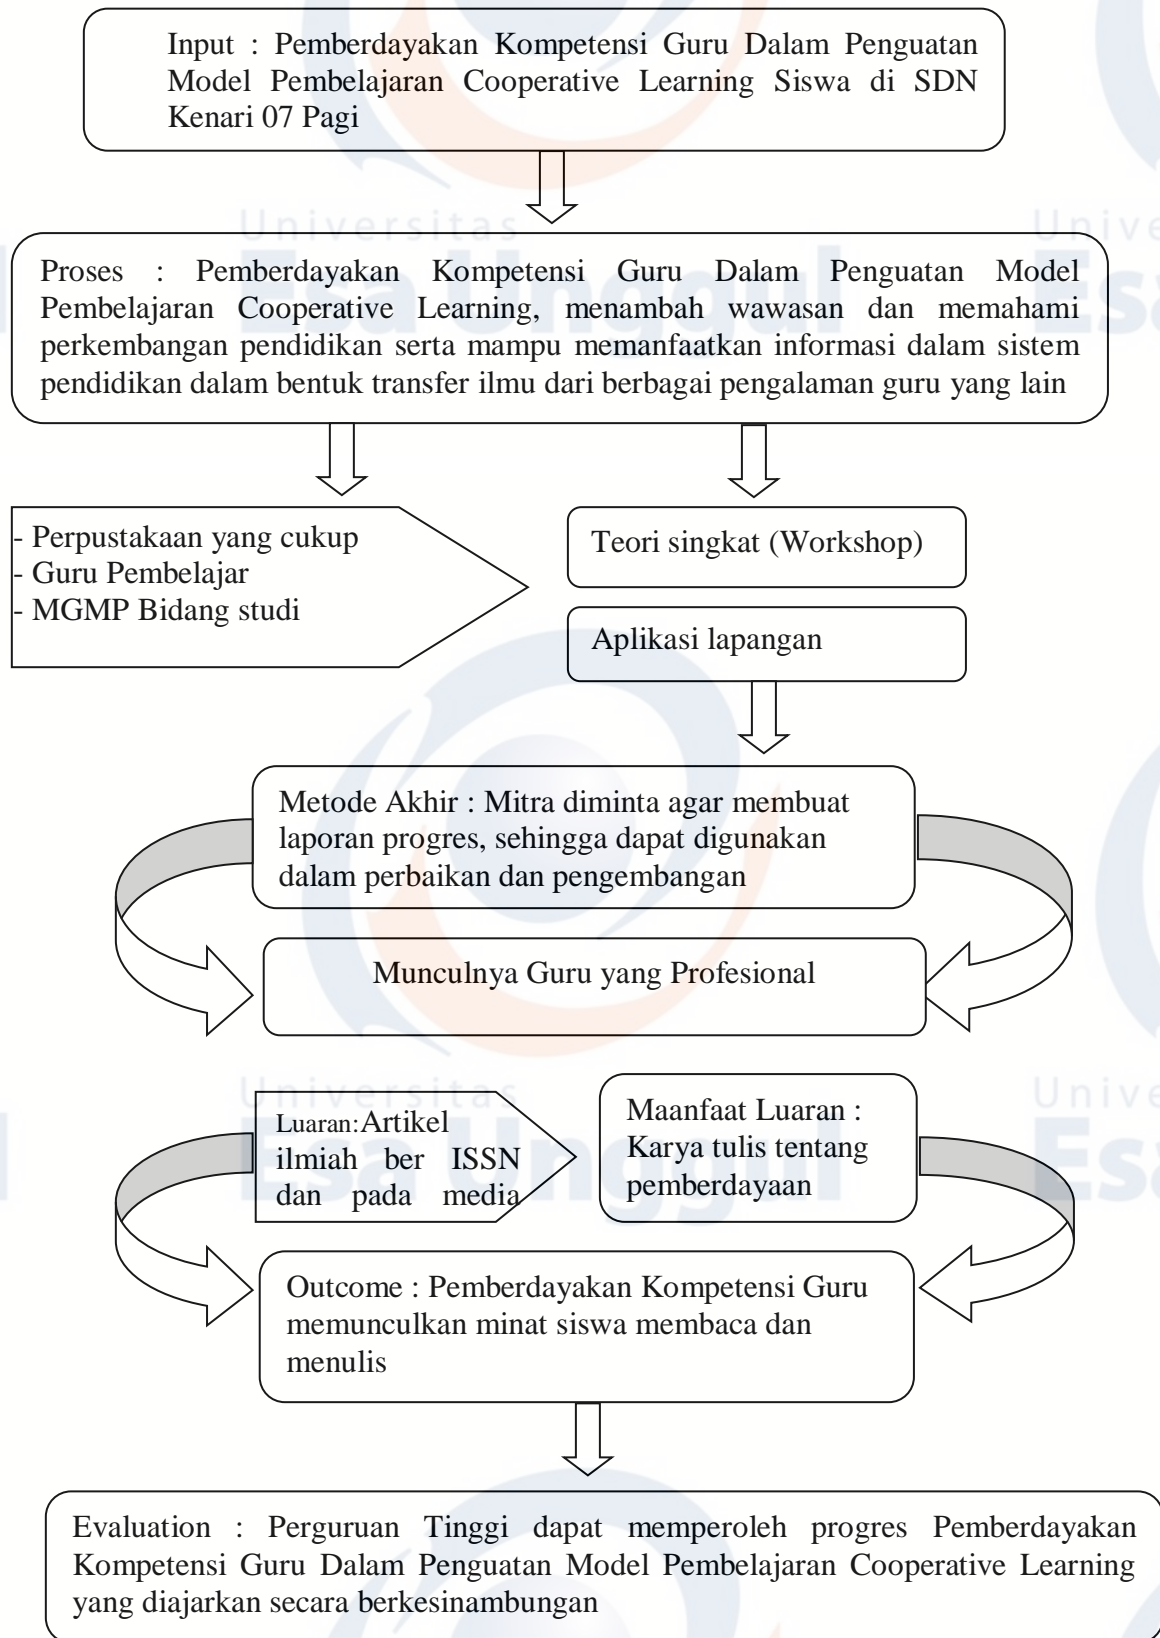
Input : Pemberdayakan Kompetensi Guru Dalam Penguatan Model Pembelajaran Cooperative Learning Siswa di SDN Kenari 07 Pagi

Universitas
Esa Unggul

Proses : Pemberdayakan Kompetensi Guru Dalam Penguatan Model Pembelajaran Cooperative Learning, menambah wawasan dan memahami perkembangan pendidikan serta mampu memanfaatkan informasi dalam sistem pendidikan dalam bentuk transfer ilmu dari berbagai pengalaman guru yang lain

- Perpustakaan yang cukup
- Guru Pembelajar
- MGMP Bidang studi

Teori singkat (Workshop)

Aplikasi lapangan

Metode Akhir : Mitra diminta agar membuat laporan progres, sehingga dapat digunakan dalam perbaikan dan pengembangan

Munculnya Guru yang Profesional

Universitas
Esa Unggul

Luaran: Artikel ilmiah ber ISSN dan pada media

Maanfaat Luaran : Karya tulis tentang pemberdayaan

Outcome : Pemberdayakan Kompetensi Guru memunculkan minat siswa membaca dan menulis

Evaluation : Perguruan Tinggi dapat memperoleh progres Pemberdayakan Kompetensi Guru Dalam Penguatan Model Pembelajaran Cooperative Learning yang diajarkan secara berkesinambungan